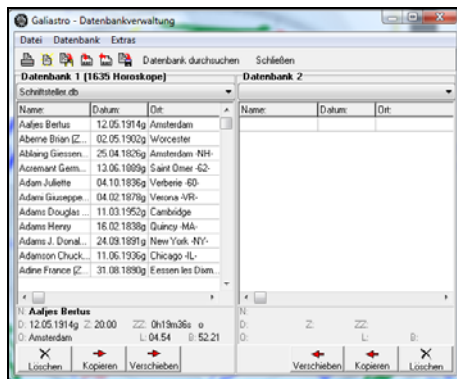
Galiastro - Datenbankverwaltung

Datei Datenbank Extras

Datenbank durchsuchen Schließen

Datenbank 1 (1635 Horoskope)

Schriftsteller.db

| Name: | Datum: | Ort: |
|---|---|---|
| Aafjes Bertus | 12.05.1914g | Amsterdam |
| Aberne Brian (Z... | 02.05.1902g | Worcester |
| Ablaing Giessen... | 25.04.1826g | Amsterdam -NH- |
| Acremant Germ... | 13.06.1889g | Saint Omer -62- |
| Adam Juliette | 04.10.1836g | Verberie -60- |
| Adami Giuseppe... | 04.02.1878g | Verona -VR- |
| Adams Douglas ... | 11.03.1952g | Cambridge |
| Adams Henry | 16.02.1838g | Quincy -MA- |
| Adams J. Donal... | 24.09.1891g | New York -NY- |
| Adamson Chuck... | 11.06.1936g | Chicago -IL- |
| Adine France (Z... | 31.08.1890g | Eessen les Dixm... |

N: Aafjes Bertus
D: 12.05.1914g Z: 20:00 ZZ: 0h19m36s o
O: Amsterdam L: 04.54 B: 52.21

Löschen Kopieren Verschieben

Datenbank 2

| Name: | Datum: | Ort: |
|---|---|---|

N:
D: Z: ZZ:
O: L: B:

Verschieben Kopieren Löschen